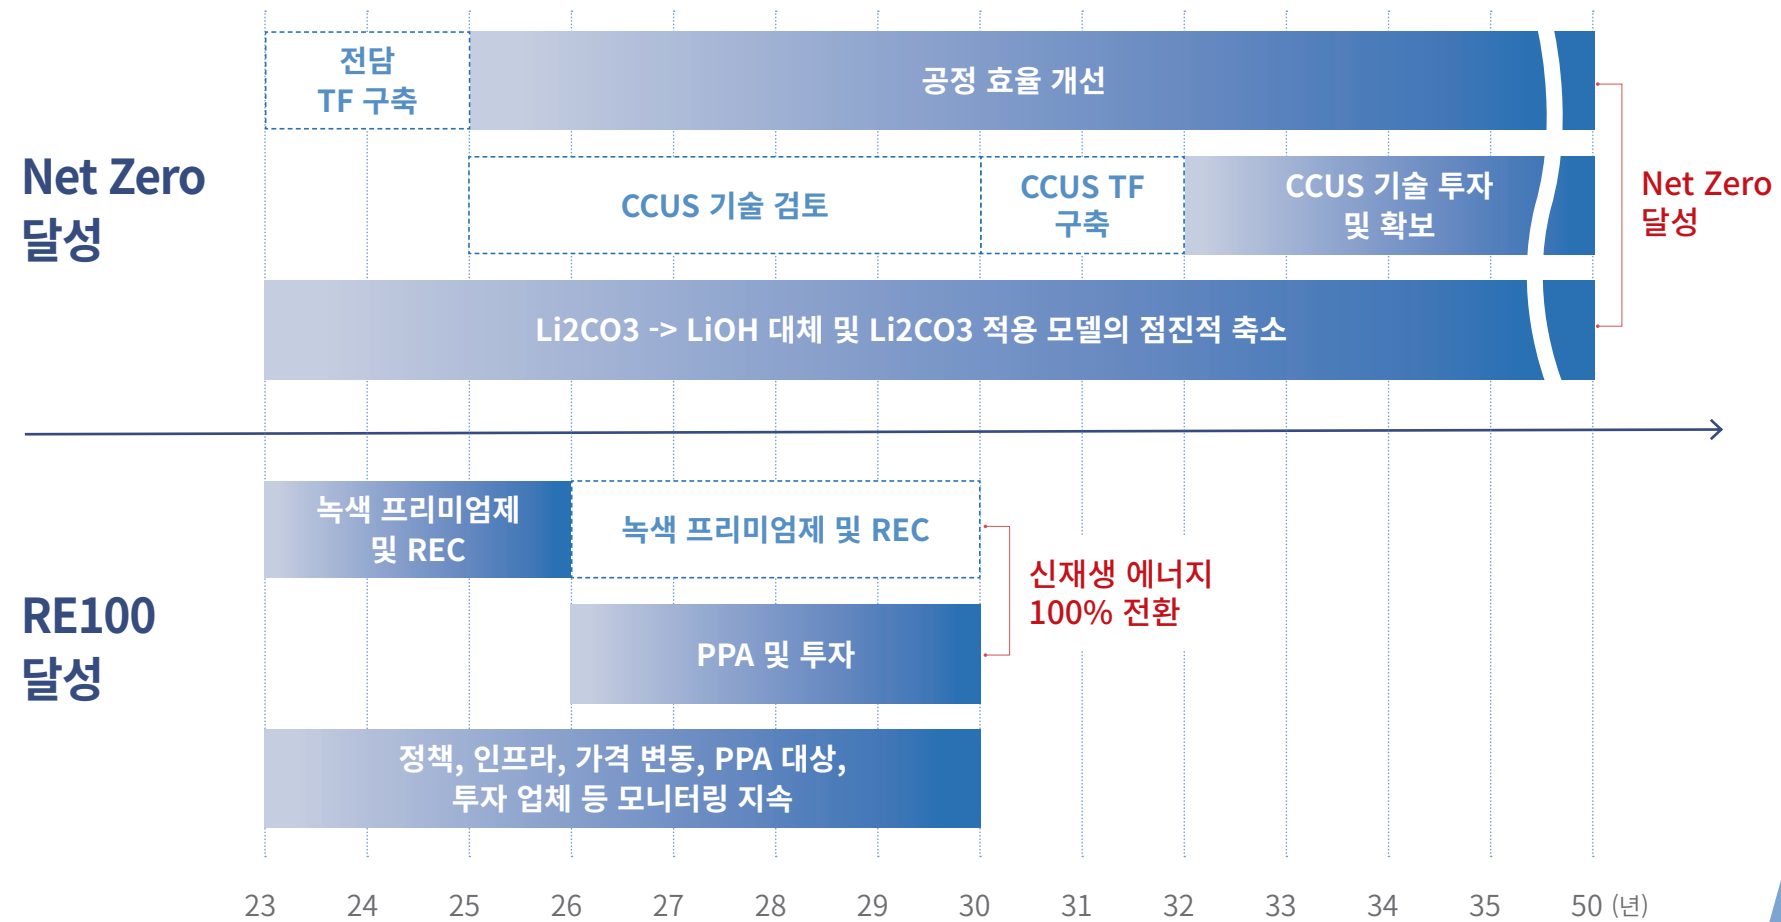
Net Zero 달성

전담 TF 구축

공정 효율 개선

CCUS 기술 검토

CCUS TF 구축

CCUS 기술 투자 및 확보

Li2CO3 -> LiOH 대체 및 Li2CO3 적용 모델의 점진적 축소

Net Zero 달성

RE100 달성

녹색 프리미엄제 및 REC

녹색 프리미엄제 및 REC

신재생 에너지 100% 전환

PPA 및 투자

정책, 인프라, 가격 변동, PPA 대상, 투자 업체 등 모니터링 지속

23 24 25 26 27 28 29 30 31 32 33 34 35 50 (년)